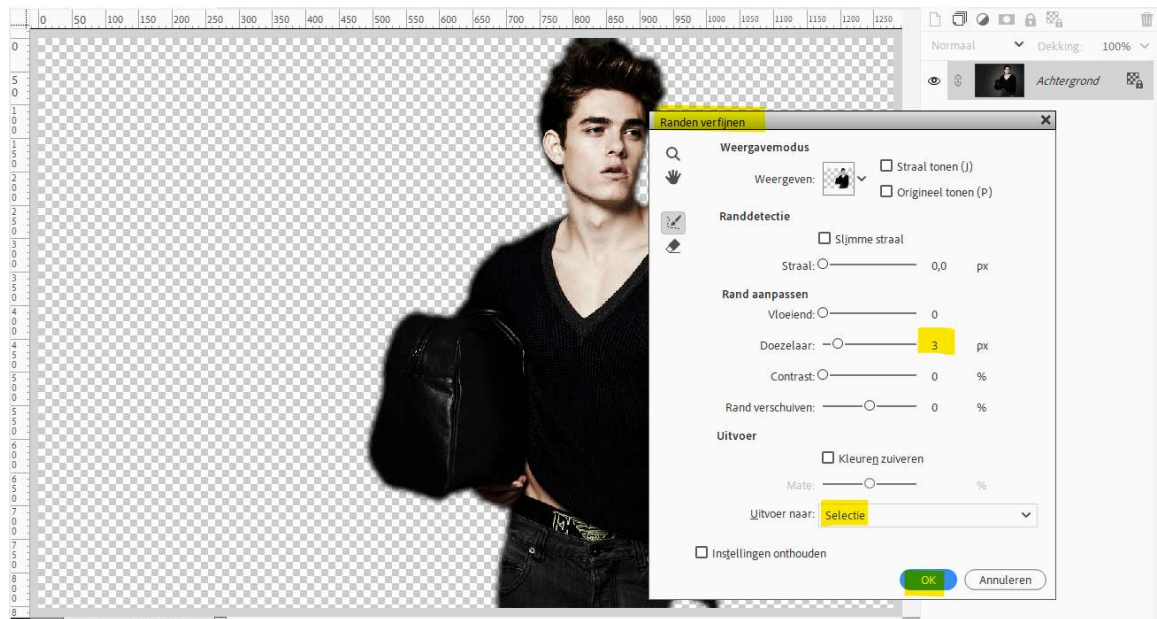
0 50 100 150 200 250 300 350 400 450 500 550 600 650 700 750 800 850 900 950 1000 1050 1100 1150 1200 1250

Normaal Dekking: 100%

Achtergrond

Randen verfijnen

Weergavemodus

Weergeven:

Straal tonen (J)

Origineel tonen (P)

Randdetectie

Slimme straal

Straal: 0,0 px

Rand aanpassen

Vloeiend: 0

Doezelaar: 3 px

Contrast: 0 %

Rand verschuiven: 0 %

Uitvoer

Kleuren zuiveren

Mate: %

Uitvoer naar: Selectie

Instellingen onthouden

OK Annuleren